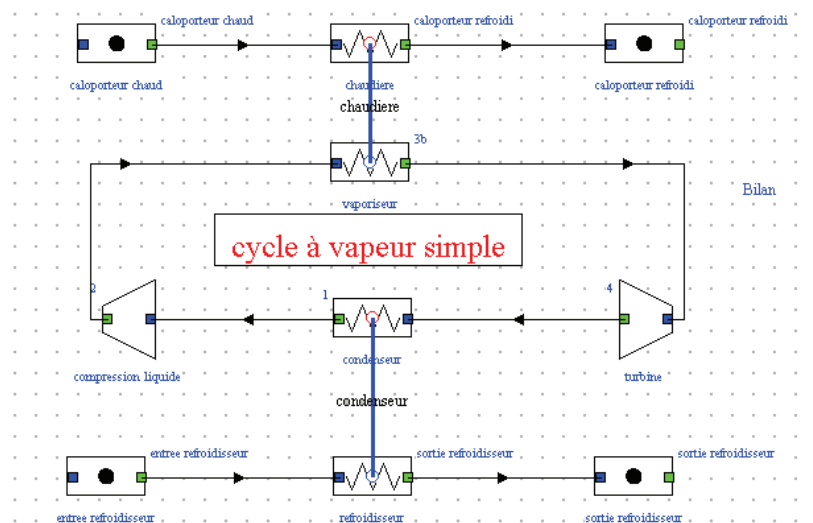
caloporteur chaud
caloporteur refroidi
caloporteur refroidi
caloporteur chaud
chaudiere
caloporteur refroidi
chaudiere
3b
vaporiseur
Bilan
cycle à vapeur simple
2
1
4
compression liquide
condenseur
turbine
condenseur
entree refroidisseur
sortie refroidisseur
sortie refroidisseur
entree refroidisseur
refroidisseur
sortie refroidisseur